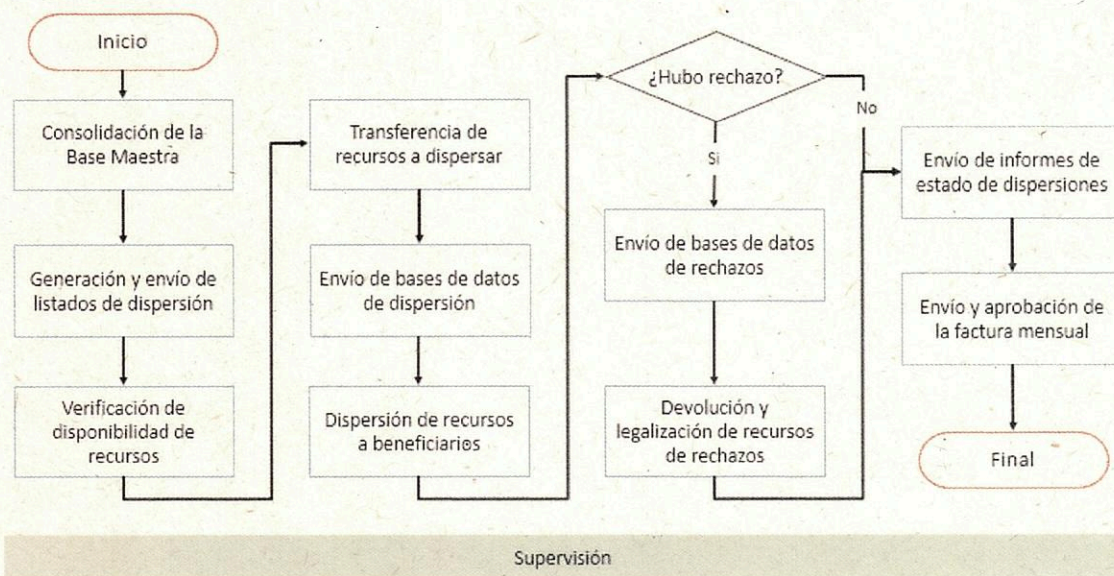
Inicio

Consolidación de la Base Maestra

Generación y envío de listados de dispersión

Verificación de disponibilidad de recursos

Transferencia de recursos a dispersar

Envio de bases de datos de dispersión

Dispersión de recursos a beneficiarios

¿Hubo rechazo?

Si

No

Envío de bases de datos de rechazos

Devolución y legalización de recursos de rechazos

Envío de informes de estado de dispersiones

Envío y aprobación de la factura mensual

Final

Supervisión